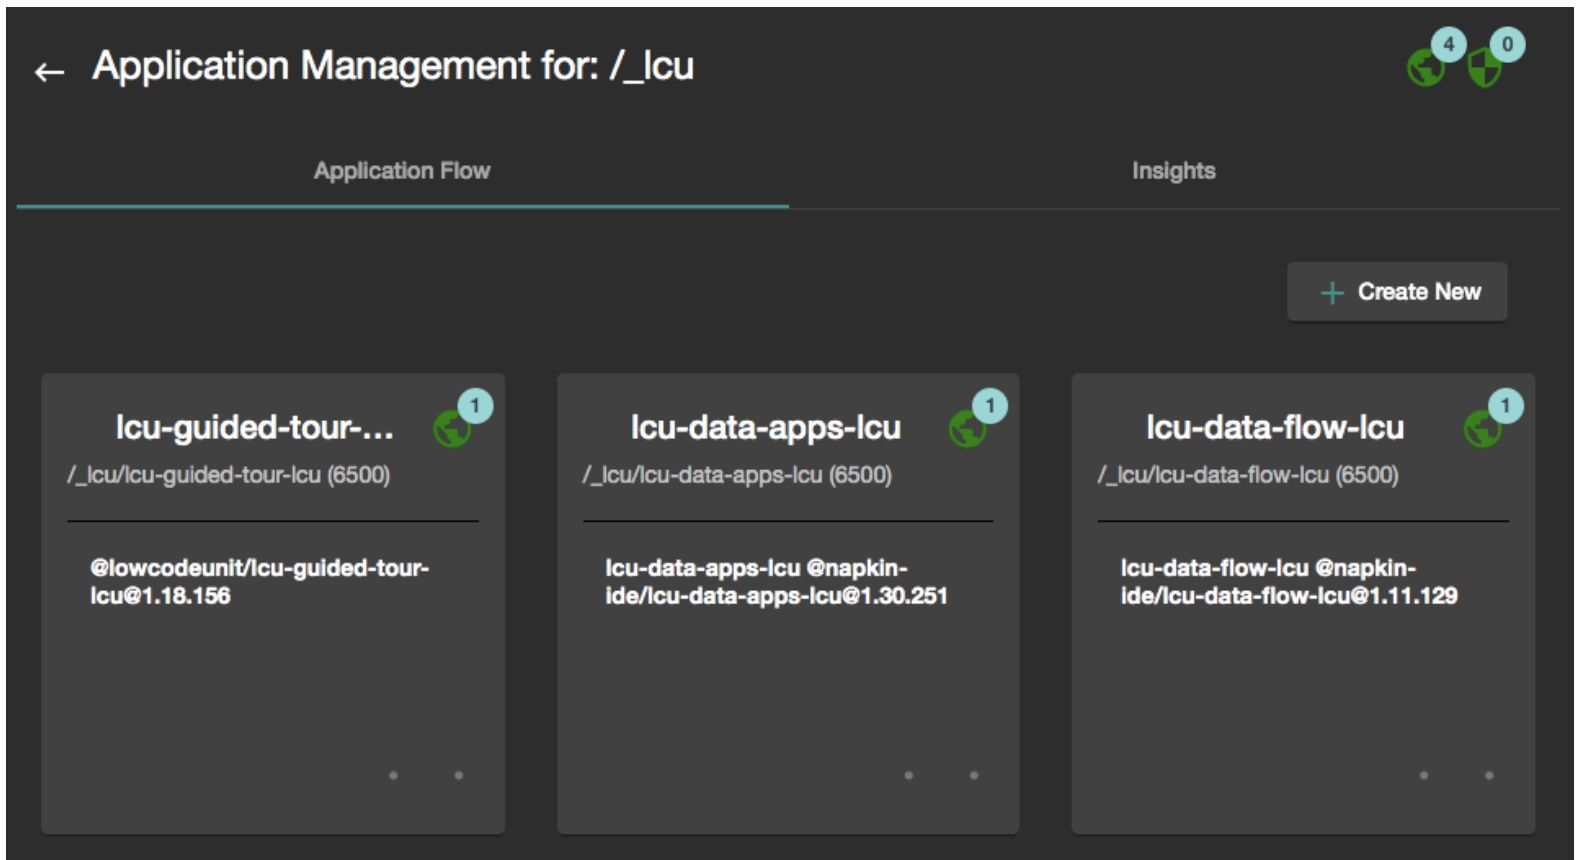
← Application Management for: /_lcu

4 0

Application Flow

Insights

+ Create New

lcu-guided-tour-...

1

/_lcu/lcu-guided-tour-lcu (6500)

@lowcodeunit/lcu-guided-tour-lcu@1.18.156

lcu-data-apps-lcu

1

/_lcu/lcu-data-apps-lcu (6500)

lcu-data-apps-lcu @napkin-ide/lcu-data-apps-lcu@1.30.251

lcu-data-flow-lcu

1

/_lcu/lcu-data-flow-lcu (6500)

lcu-data-flow-lcu @napkin-ide/lcu-data-flow-lcu@1.11.129